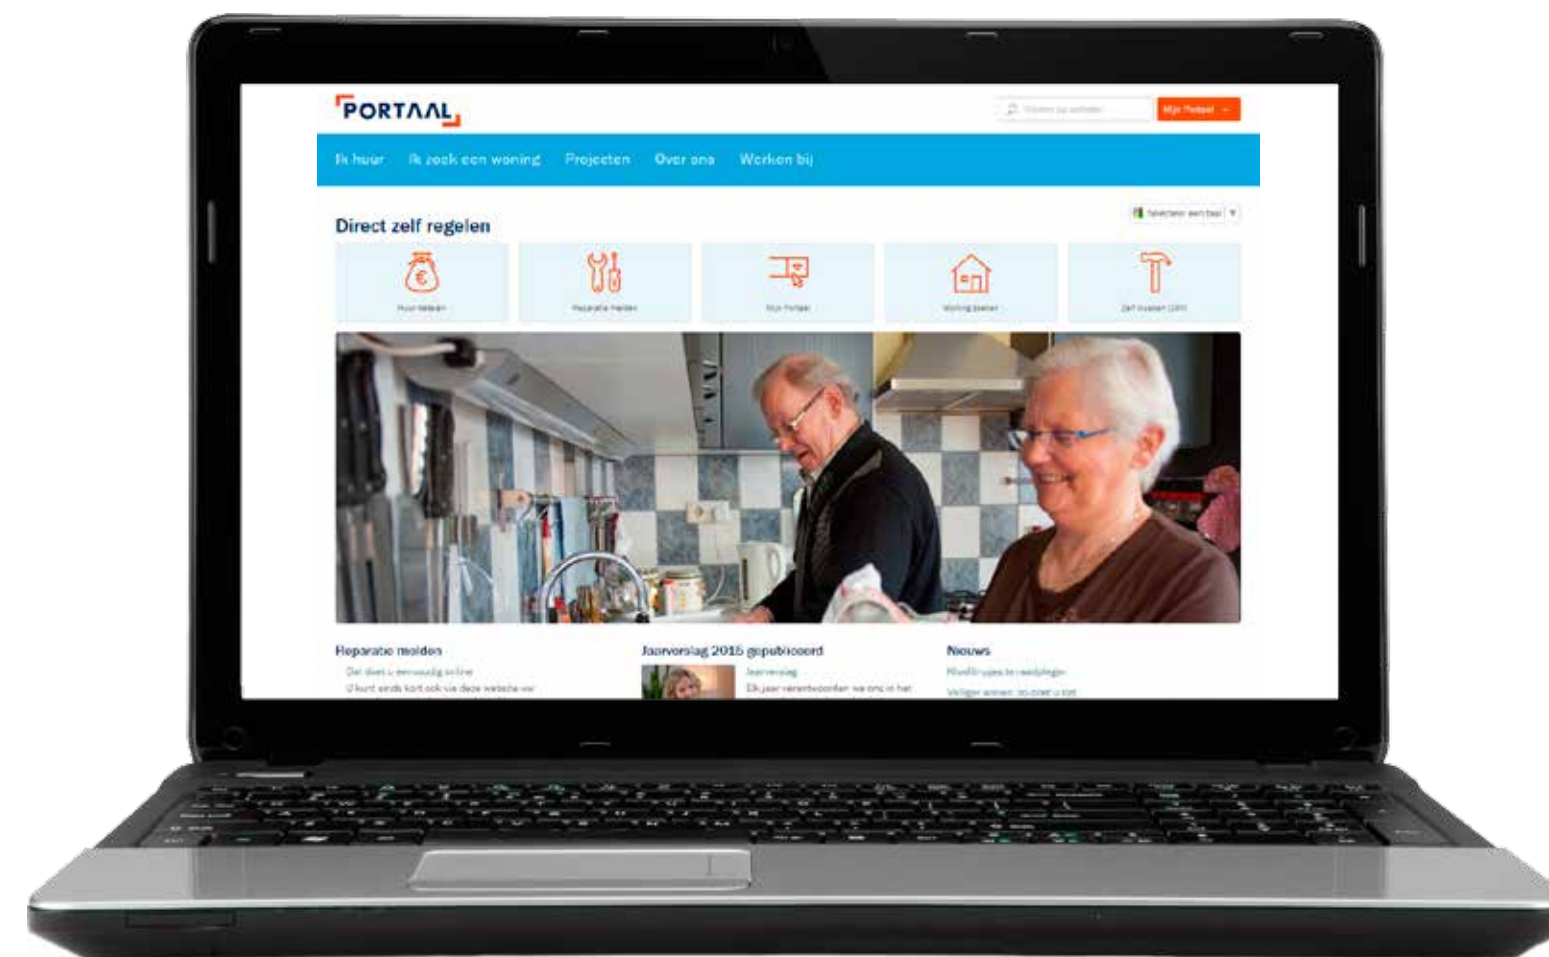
PORTAAL

Zoeken op website

Mijn Portaal

Ik huur Ik zoek een woning Projecten Over ons Werken bij

Selecteer een taal

Direct zelf regelen

Huur betalen

Reparatie melden

Mijn Portaal

Woning zoeken

Zelf klussen (DIY)

Reparatie melden

Dat doet u eenvoudig online

U kunt sinds kort ook via deze website uw

Jaarverslag 2015 gepubliceerd

Jaarverslag

Elk jaar verantwoorden we ons in het

Nieuws

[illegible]

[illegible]